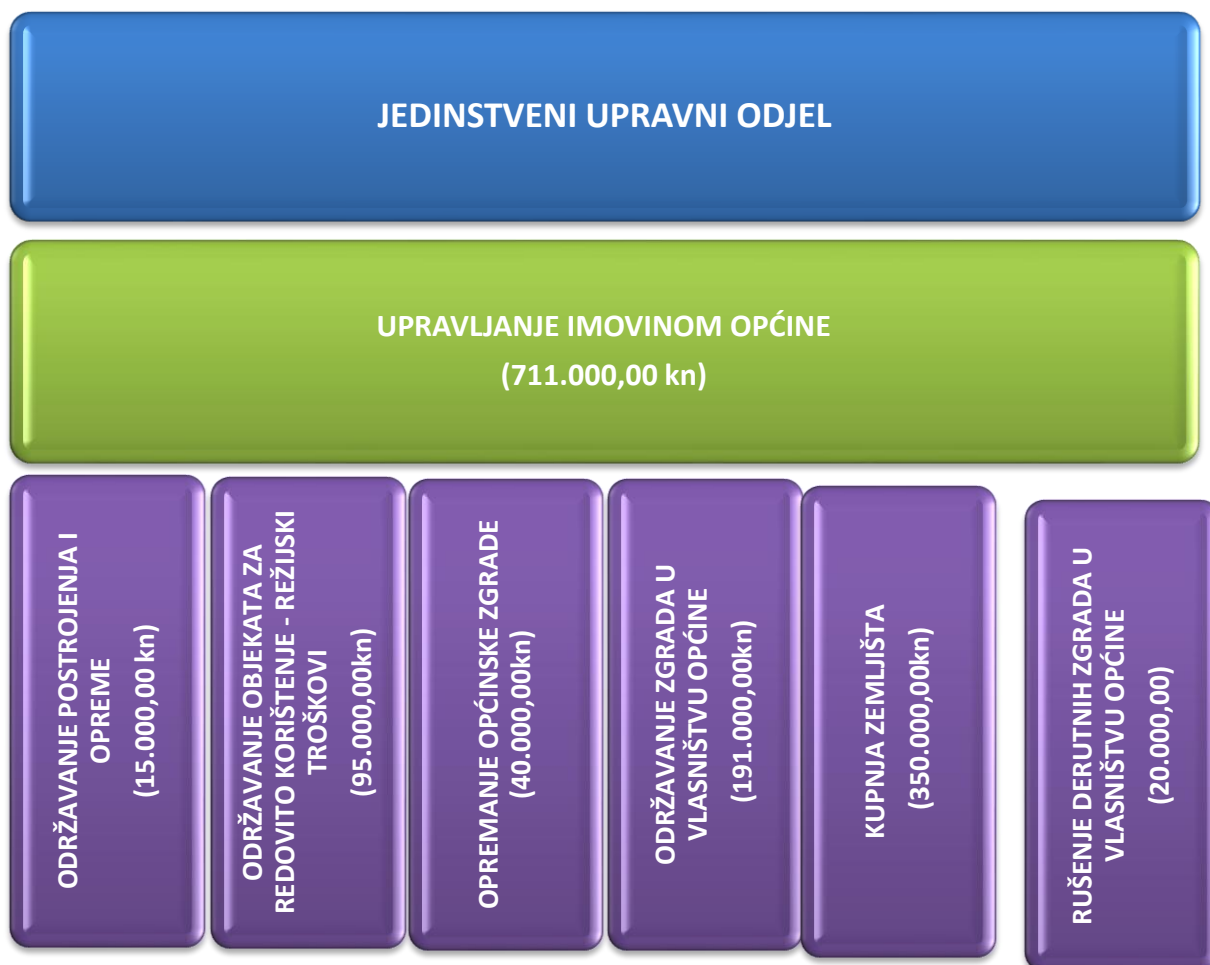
JEDINSTVENI UPRAVNI ODJEL

UPRAVLJANJE IMOVINOM OPĆINE
(711.000,00 kn)

ODRŽAVANJE POSTROJENJA I OPREME
(15.000,00 kn)

ODRŽAVANJE OBJEKATA ZA REDOVITO KORIŠTENJE - REŽIJSKI TROŠKOVI
(95.000,00kn)

OPREMANJE OPĆINSKE ZGRADE
(40.000,00kn)

ODRŽAVANJE ZGRADA U VLASNIŠTVU OPĆINE
(191.000,00kn)

KUPNJA ZEMLJIŠTA
(350.000,00kn)

RUŠENJE DERUTNIH ZGRADA U VLASNIŠTVU OPĆINE
(20.000,00)